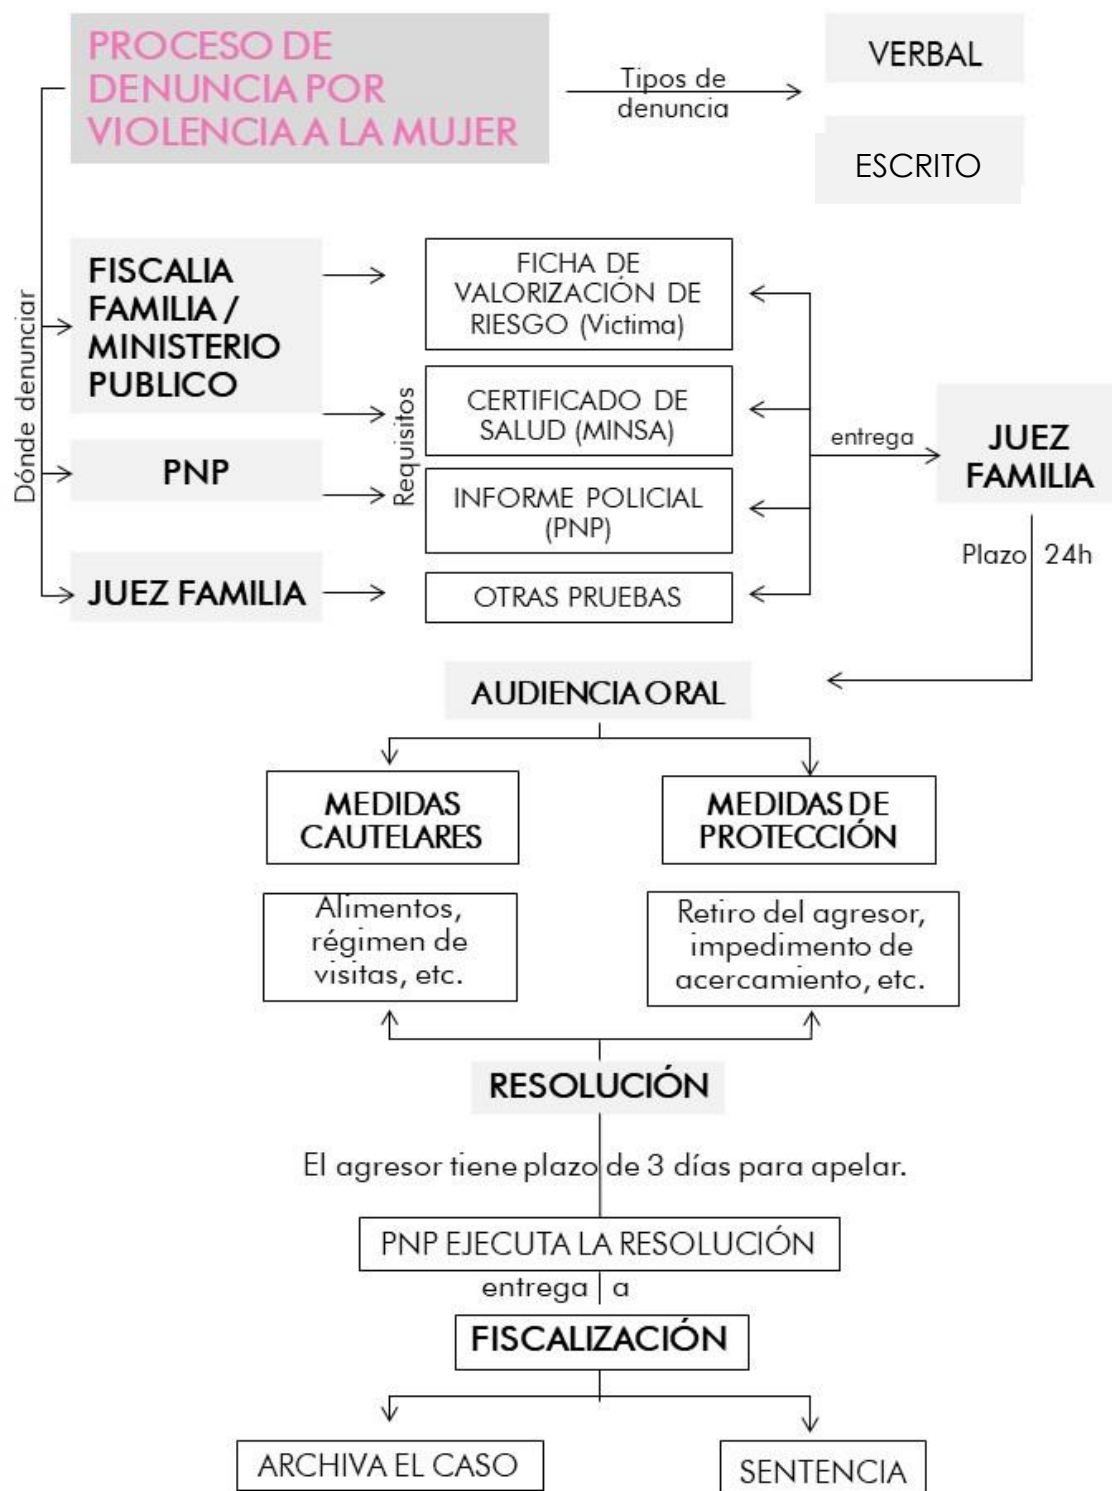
PROCESO DE DENUNCIA POR VIOLENCIA A LA MUJER

Tipos de denuncia

VERBAL

ESCRITO

Dónde denunciar

FISCALIA FAMILIA / MINISTERIO PUBLICO

PNP

JUEZ FAMILIA

Requisitos

FICHA DE VALORIZACIÓN DE RIESGO (Victima)

CERTIFICADO DE SALUD (MINSA)

INFORME POLICIAL (PNP)

OTRAS PRUEBAS

entrega

JUEZ FAMILIA

Plazo 24h

AUDIENCIA ORAL

MEDIDAS CAUTELARES

MEDIDAS DE PROTECCIÓN

Alimentos, régimen de visitas, etc.

Retiro del agresor, impedimento de acercamiento, etc.

RESOLUCIÓN

El agresor tiene plazo de 3 días para apelar.

PNP EJECUTA LA RESOLUCIÓN

entrega a

FISCALIZACIÓN

ARCHIVA EL CASO

SENTENCIA